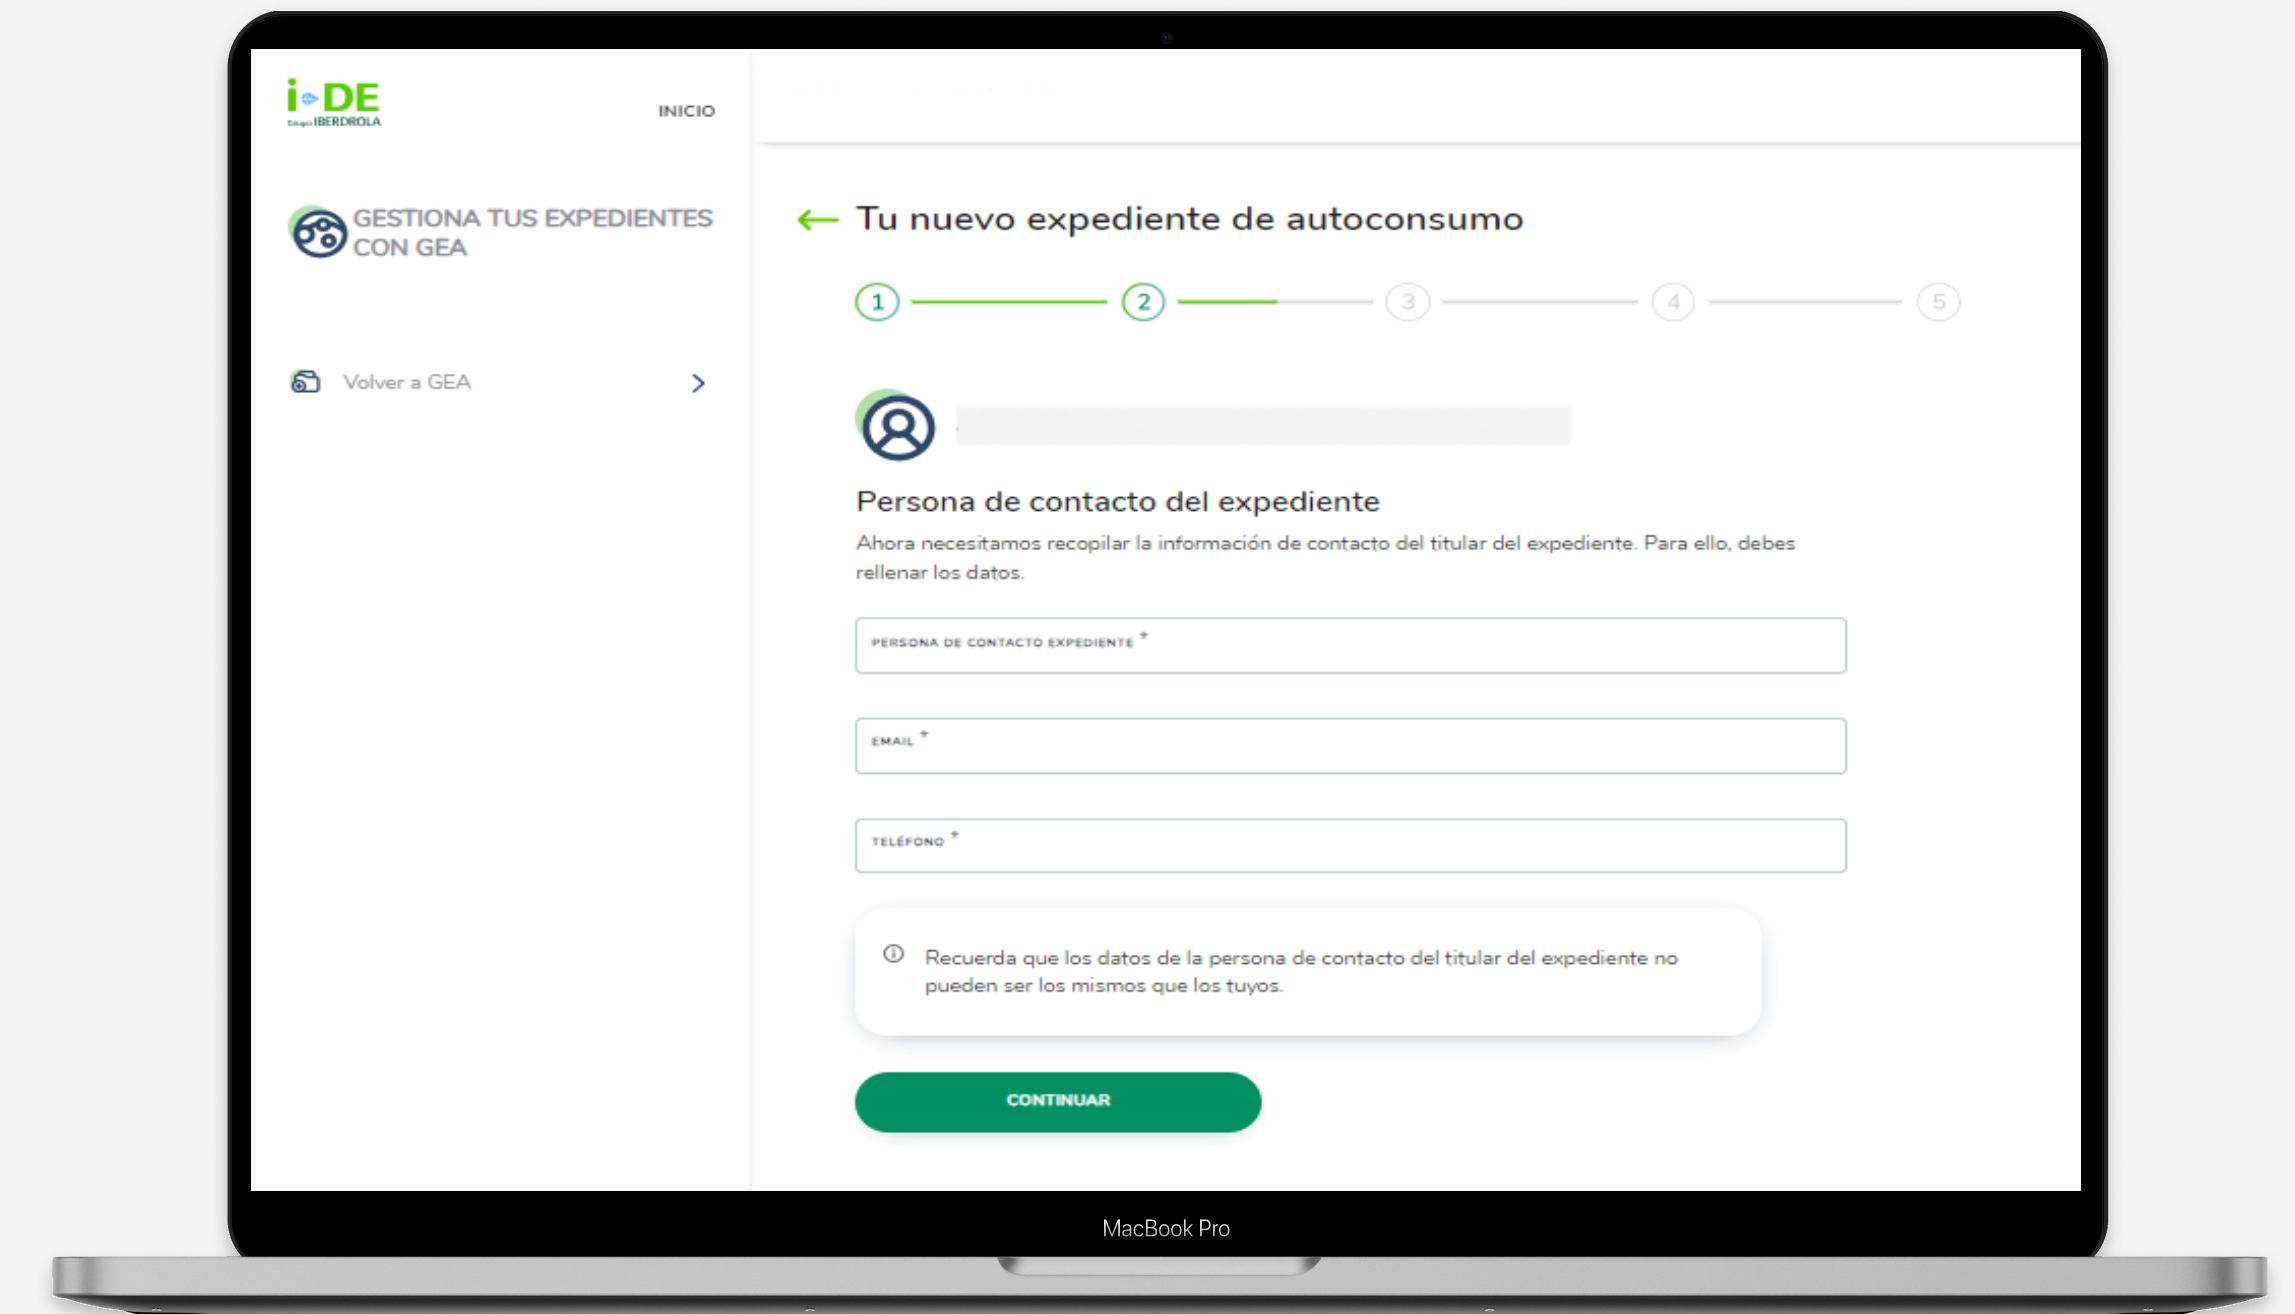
i-DE
Grupo IBERDROLA

INICIO

GESTIONA TUS EXPEDIENTES CON GEA

Volver a GEA

← Tu nuevo expediente de autoconsumo

1 2 3 4 5

Persona de contacto del expediente

Ahora necesitamos recopilar la información de contacto del titular del expediente. Para ello, debes rellenar los datos.

PERSONA DE CONTACTO EXPEDIENTE *

EMAIL *

TELÉFONO *

Recuerda que los datos de la persona de contacto del titular del expediente no pueden ser los mismos que los tuyos.

CONTINUAR

MacBook Pro